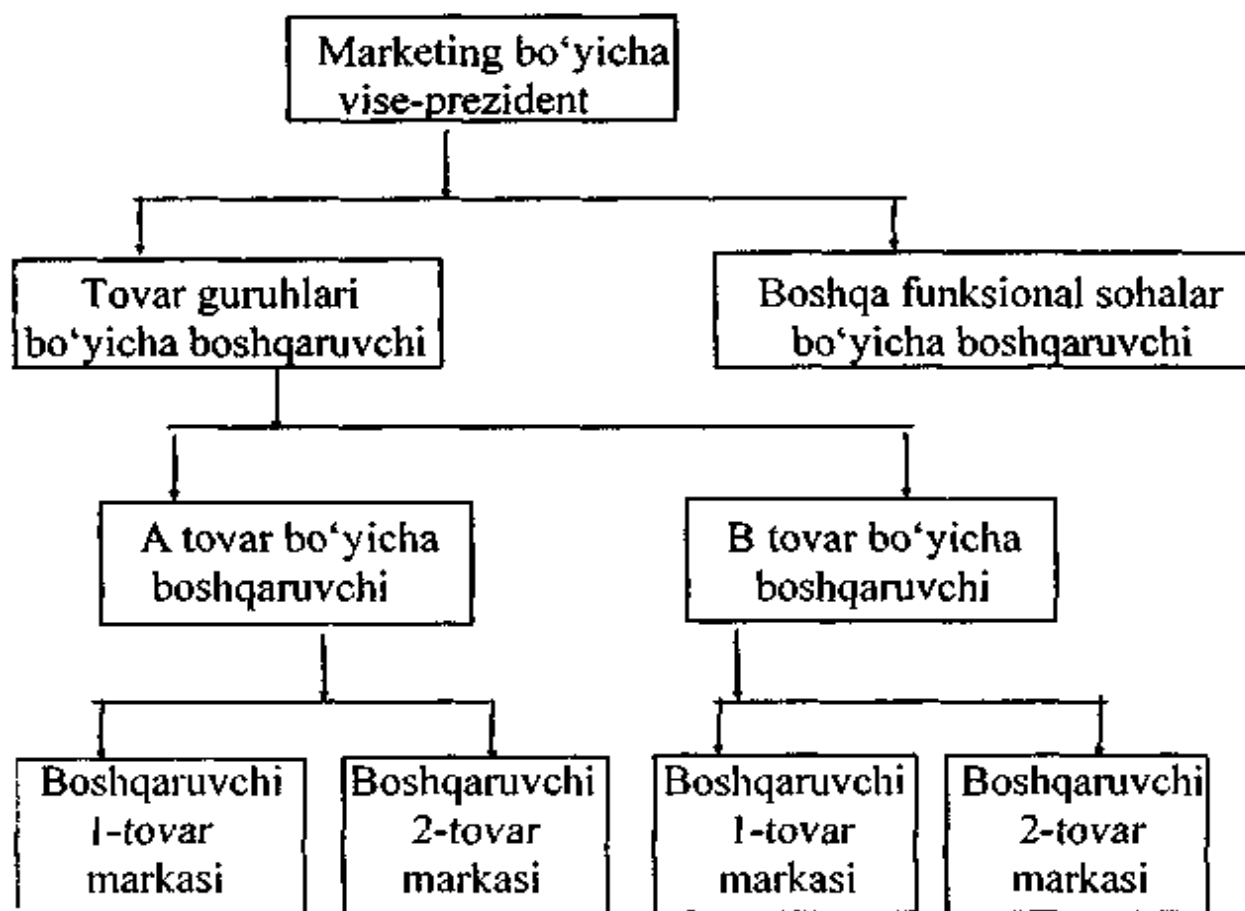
Marketing bo‘yicha vise-prezident

Tovar guruhlari bo‘yicha boshqaruvchi

Boshqa funksional sohalar bo‘yicha boshqaruvchi

A tovar bo‘yicha boshqaruvchi

B tovar bo‘yicha boshqaruvchi

Boshqaruvchi 1-tovar markasi

Boshqaruvchi 2-tovar markasi

Boshqaruvchi 1-tovar markasi

Boshqaruvchi 2-tovar markasi